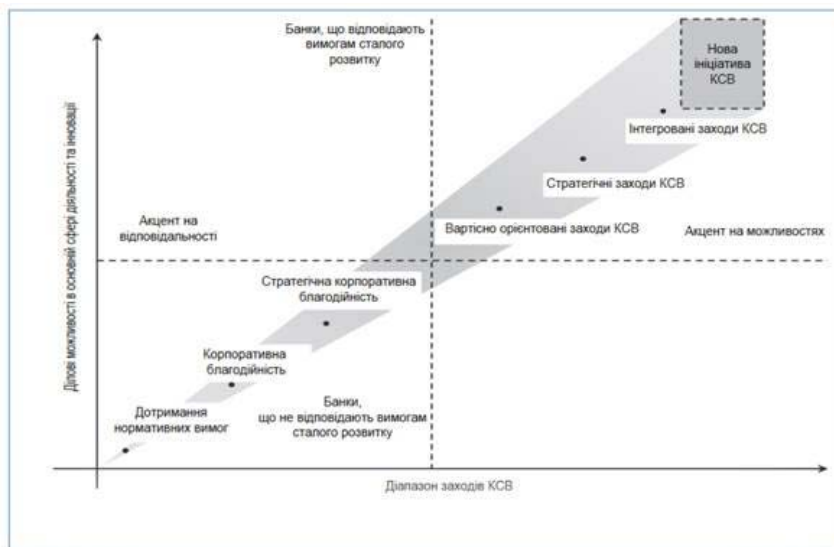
Банки, що відповідають вимогам сталого розвитку

Нова ініціатива КСВ

Інтегровані заходи КСВ

Стратегічні заходи КСВ

Вартісно орієнтовані заходи КСВ

Акцент на відповідальності

Акцент на можливостях

Стратегічна корпоративна благодійність

Корпоративна благодійність

Дотримання нормативних вимог

Банки, що не відповідають вимогам сталого розвитку

Ділові можливості в основній сфері діяльності та інновації

Діапазон заходів КСВ